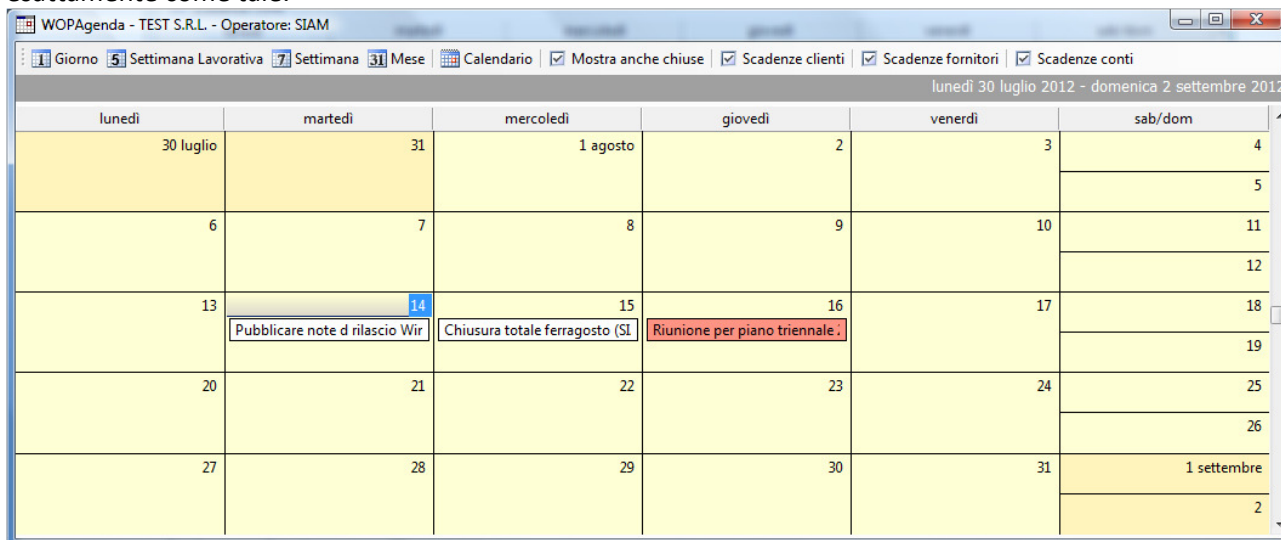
WOPAgenda - TEST S.R.L. - Operatore: SIAM

1 Giorno 5 Settimana Lavorativa 7 Settimana 31 Mese Calendario ☑ Mostra anche chiuse ☑ Scadenze clienti ☑ Scadenze fornitori ☑ Scadenze conti

lunedì 30 luglio 2012 - domenica 2 settembre 2012

| lunedì | martedì | mercoledì | giovedì | venerdì | sab/dom |
|---|---|---|---|---|---|
| 30 luglio | 31 | 1 agosto | 2 | 3 | 4 / 5 |
| 6 | 7 | 8 | 9 | 10 | 11 / 12 |
| 13 | 14 Pubblicare note d rilascio Wir | 15 Chiusura totale ferragosto (SI | 16 Riunione per piano triennale | 17 | 18 / 19 |
| 20 | 21 | 22 | 23 | 24 | 25 / 26 |
| 27 | 28 | 29 | 30 | 31 | 1 settembre / 2 |